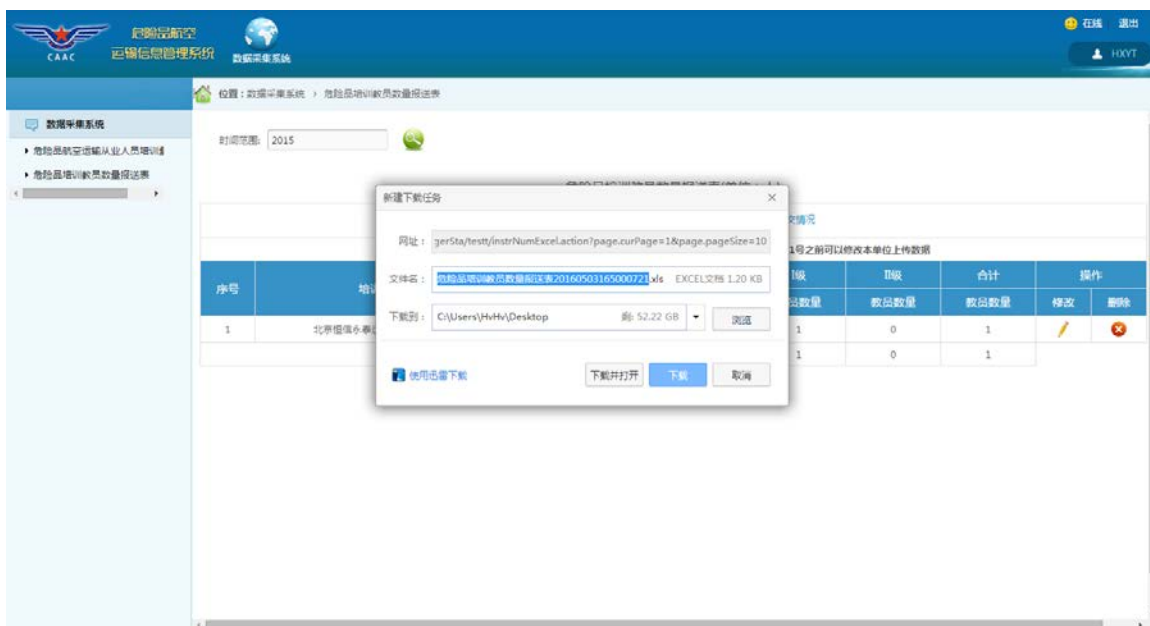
CAAC 危险品航空运输信息管理系统

数据采集系统

在线 退出

HXYT

位置：数据采集系统 › 危险品培训教员数量报送表

数据采集系统

▸ 危险品航空运输从业人员培训

▸ 危险品培训教员数量报送表

时间范围: 2015

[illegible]

新建下载任务

网址： gerSta/testt/instrNumExcel.action?page.curPage=1&page.pageSize=10

文件名： 危险品培训教员数量报送表20160503165000721.xls EXCEL文档 1.20 KB

下载到： C:\Users\HvHv\Desktop 剩: 52.22 GB 浏览

使用迅雷下载

下载并打开 下载 取消

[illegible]交情况

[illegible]1号之前可以修改本单位上传数据

| 序号 | 培训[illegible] | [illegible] | I级 教员数量 | II级 教员数量 | 合计 教员数量 | 操作 修改 | 删除 |
|---|---|---|---|---|---|---|---|
| 1 | 北京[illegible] | | 1 | 0 | 1 | | |
| | | | 1 | 0 | 1 | | |